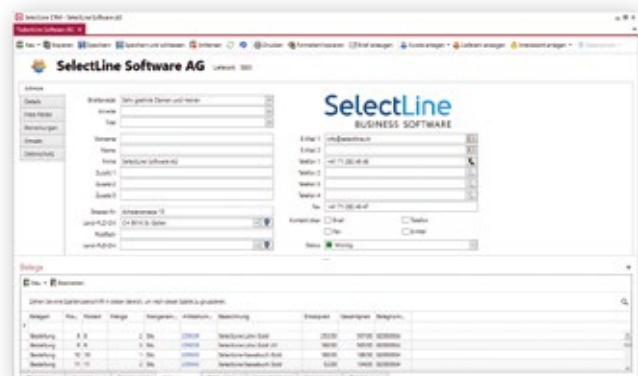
SelectLine CRM - SelectLine Software AG

SelectLine Software AG

Neu Kopieren Speichern Speichern und schliessen Entfernen Drucken Formatieren/anpassen Brief erzeugen Auswertungen Lieferant anlegen Interessent anlegen

SelectLine Software AG

Adresse
Details
Infos/Notizen
Bemerkungen
Email
Dateiverlauf

Briefanrede Sehr geehrte Damen und Herren
Anrede
Titel
Vorname
Name
Firma SelectLine Software AG
Zusatz 1
Zusatz 2
Zusatz 3
Strasse/Nr. Achslenstrasse 15
Land-PLZ-Ort CH 9016 St. Gallen
Postfach
Land-PLZ-Ort

SelectLine
BUSINESS SOFTWARE

E-Mail 1 info@selectline.ch
E-Mail 2
Telefon 1 +41 71 282 46 48
Telefon 2
Telefon 3
Telefon 4
Fax +41 71 282 46 47
Kontakt über Email Telefon Fax Brief
Status Wichtig

Belege
Neu Bearbeiten

Ziehen Sie eine Spaltenüberschrift in diesen Bereich, um nach dieser Spalte zu gruppieren.

| Belegart | Pos. | Postext | Menge | Mengeneinheit | Artikelnummer | Bezeichnung | Einzelpreis | Gesamtpreis | Belegnummer |
|---|---|---|---|---|---|---|---|---|---|
| Bestellung | 8 | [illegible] | 2 | Stk. | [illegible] | SelectLine Lohn Gold | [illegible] | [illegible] | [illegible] |
| Bestellung | 9 | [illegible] | 2 | Stk. | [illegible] | SelectLine Lohn Gold LH | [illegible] | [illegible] | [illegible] |
| Bestellung | 10 | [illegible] | 1 | Stk. | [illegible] | SelectLine Kassebuch Gold | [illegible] | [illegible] | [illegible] |
| Bestellung | 11 | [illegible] | 2 | Stk. | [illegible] | SelectLine Kassebuch Gold | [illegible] | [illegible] | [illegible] |